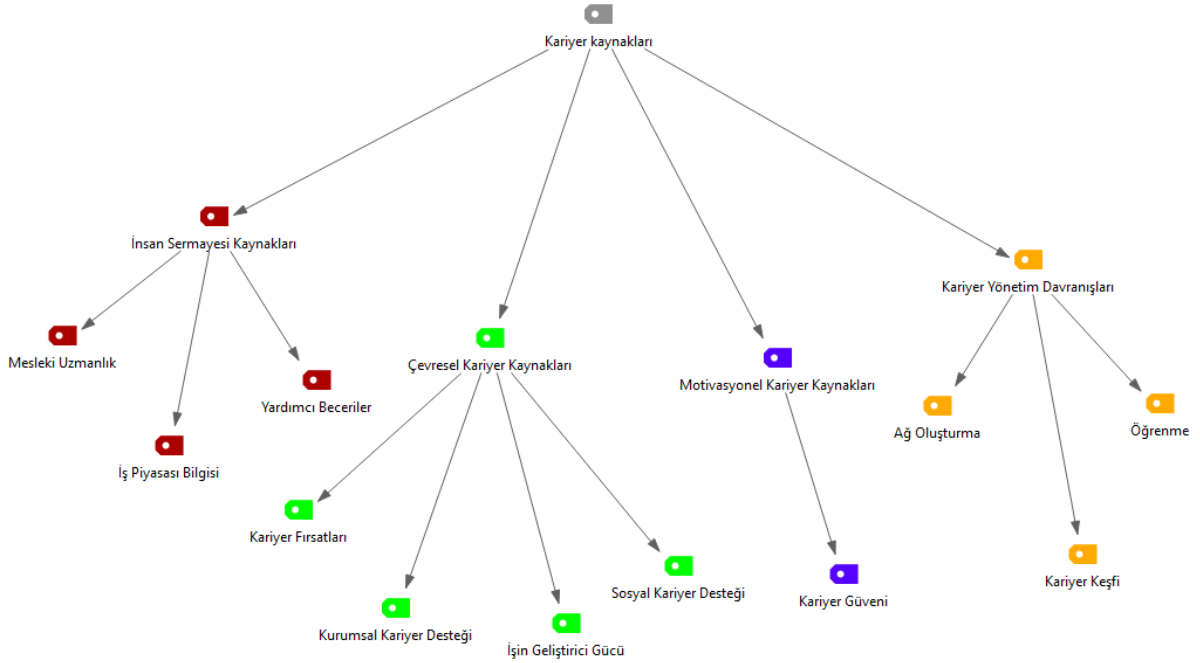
Kariyer kaynakları

İnsan Sermayesi Kaynakları

Mesleki Uzmanlık

İş Piyasası Bilgisi

Yardımcı Beceriler

Çevresel Kariyer Kaynakları

Kariyer Fırsatları

Kurumsal Kariyer Desteği

İşin Geliştirici Gücü

Sosyal Kariyer Desteği

Motivasyonel Kariyer Kaynakları

Kariyer Güveni

Kariyer Yönetim Davranışları

Ağ Oluşturma

Kariyer Keşfi

Öğrenme